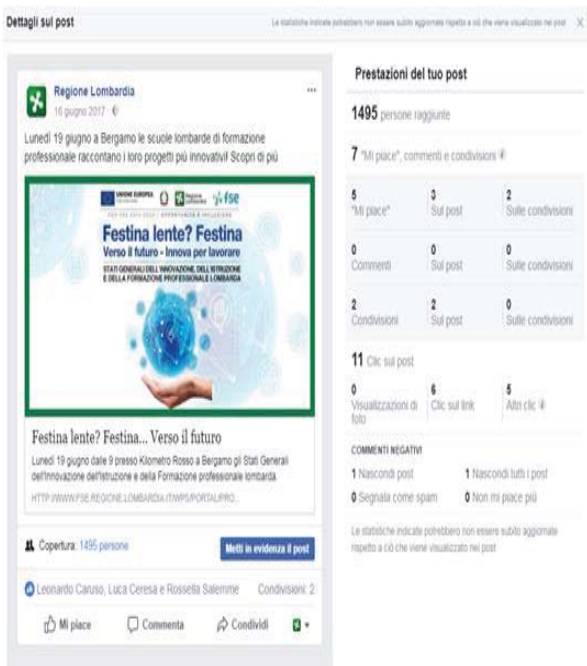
Dettagli sul post

Le statistiche indicate potrebbero non essere subito aggiornate rispetto a ciò che viene visualizzato nel post

Regione Lombardia
16 giugno 2017

Lunedì 19 giugno a Bergamo le scuole lombarde di formazione professionale raccontano i loro progetti più innovativi! Scopri di più

UNIONE EUROPEA
Regione Lombardia
fse

Festina lente? Festina
Verso il futuro - Innova per lavorare
STATI GENERALI DELL'INNOVAZIONE, DELL'ISTRUZIONE E DELLA FORMAZIONE PROFESSIONALE LOMBARDA

Festina lente? Festina... Verso il futuro
Lunedì 19 giugno dalle 9 presso Kilometro Rosso a Bergamo gli Stati Generali dell'innovazione dell'istruzione e della Formazione professionale lombarda
HTTP://WWW.FSE.REGIONE.LOMBARDIA.IT/WPS/PORTAL/PRO...

Copertura: 1495 persone

Metti in evidenza il post

Leonardo Caruso, Luca Ceresa e Rossella Salemme

Condivisioni: 2

Mi piace
Commenta
Condividi

Prestazioni del tuo post

1495 persone raggiunte

7 "Mi piace", commenti e condivisioni

| | | |
|---|---|---|
| 5 "Mi piace" | 3 Sul post | 2 Sulle condivisioni |
| 0 Commenti | 0 Sul post | 0 Sulle condivisioni |
| 2 Condivisioni | 2 Sul post | 0 Sulle condivisioni |

11 Clic sul post

| | | |
|---|---|---|
| 0 Visualizzazioni di foto | 6 Clic sul link | 5 Altri clic |

COMMENTI NEGATIVI

1 Nascondi post
1 Nascondi tutti i post
0 Segnala come spam
0 Non mi piace più

Le statistiche indicate potrebbero non essere subito aggiornate rispetto a ciò che viene visualizzato nel post